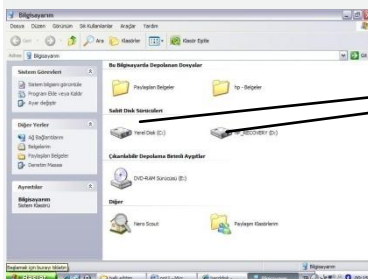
Bilgisayarım

Dosya Düzen Görünüm Sık Kullanılanlar Araçlar Yardım

Geri Ara Klasörler Klasör Eşitle

Adres Bilgisayarım Git

Sistem Görevleri

Sistem bilgilerini görüntüle

Program Ekle veya Kaldır

Ayarı değiştir

Diğer Yerler

Ağ Bağlantılarım

Belgelerim

Paylaşılan Belgeler

Denetim Masası

Ayrıntılar

Bilgisayarım

Sistem Klasörü

Bu Bilgisayarda Depolanan Dosyalar

Paylaşılan Belgeler

hp - Belgeler

Sabit Disk Sürücüleri

Yerel Disk (C:)

HP_RECOVERY (D:)

Çıkarılabilir Depolama Birimi Aygıtlar

DVD-RAM Sürücüsü (E:)

Diğer

Nero Scout

Paylaşılan Klasörlerim

Başlamak için buraya tıklatın

Bilgisayarım

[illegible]